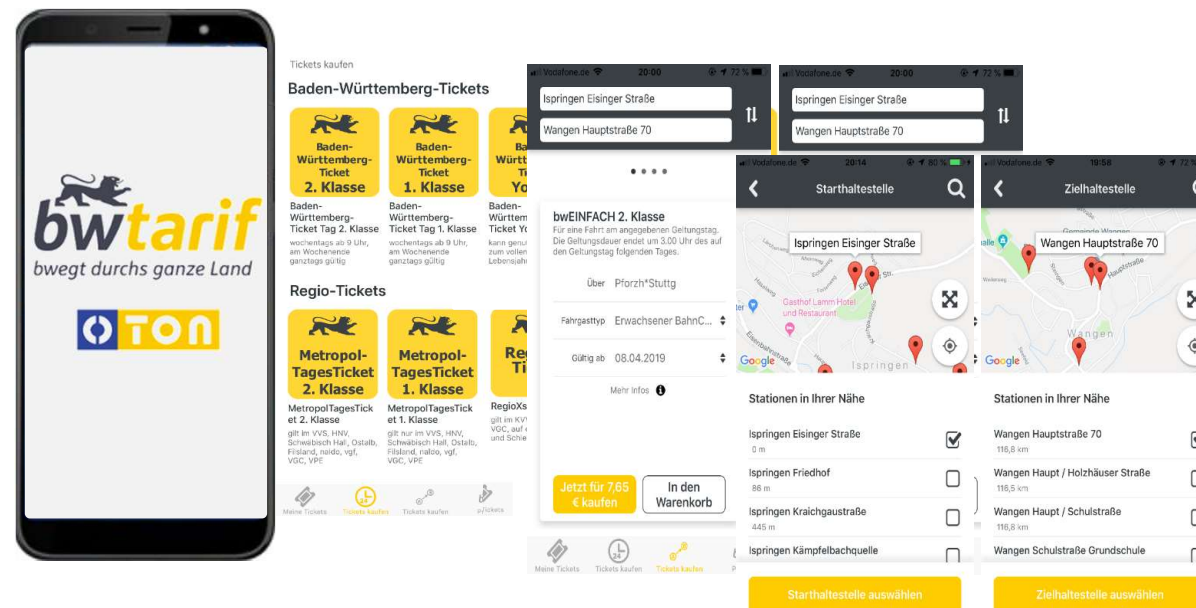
bwtarif
bwegt durchs ganze Land
TON

Tickets kaufen
Baden-Württemberg-Tickets

Baden-Württemberg-Ticket 2. Klasse
Baden-Württemberg-Ticket Tag 2. Klasse
wochentags ab 9 Uhr, am Wochenende ganztags gültig

Baden-Württemberg-Ticket 1. Klasse
Baden-Württemberg-Ticket Tag 1. Klasse
wochentags ab 9 Uhr, am Wochenende ganztags gültig

Baden-Württ Ticket Yo
Baden-Württem Ticket Yo
kann genu zum vollen Lebensjahr

Regio-Tickets

Metropol-TagesTicket 2. Klasse
MetropolTagesTicket 2. Klasse
gilt im VVS, HNV, Schwäbisch Hall, Ostalb, Filsland, naldo, vgf, VGC, VPE

Metropol-TagesTicket 1. Klasse
MetropolTagesTicket 1. Klasse
gilt nur im VVS, HNV, Schwäbisch Hall, Ostalb, Filsland, naldo, vgf, VGC, VPE

Reg Ti
RegioXs
gilt im KV VGC, auf und Schie

Meine Tickets Tickets kaufen Tickets kaufen p/tickets

Vodafone.de 20:00 72 %
Ispringen Eisinger Straße
Wangen Hauptstraße 70

bwEINFACH 2. Klasse
Für eine Fahrt am angegebenen Geltungstag. Die Geltungsdauer endet um 3.00 Uhr des auf den Geltungstag folgenden Tages.
Über Pforzh*Stuttg
Fahrgasttyp Erwachsener BahnC...
Gültig ab 08.04.2019
Mehr Infos
Jetzt für 7,65 € kaufen
In den Warenkorb
Meine Tickets Tickets kaufen Tickets kaufen

Vodafone.de 20:00 72 %
Ispringen Eisinger Straße
Wangen Hauptstraße 70

Vodafone.de 20:14 80 %
Starthaltestelle
Ispringen Eisinger Straße
Gasthof Lamm Hotel und Restaurant
Ispringen
Google
Stationen in Ihrer Nähe
Ispringen Eisinger Straße
0 m
Ispringen Friedhof
88 m
Ispringen Kraichgaustraße
445 m
Ispringen Kämpfelbachquelle
Starthaltestelle auswählen

Vodafone.de 19:58 72 %
Zielhaltestelle
Wangen Hauptstraße 70
Wangen
Google
Stationen in Ihrer Nähe
Wangen Hauptstraße 70
116,8 km
Wangen Haupt / Holzhäuser Straße
116,5 km
Wangen Haupt / Schulstraße
116,8 km
Wangen Schulstraße Grundschule
Zielhaltestelle auswählen